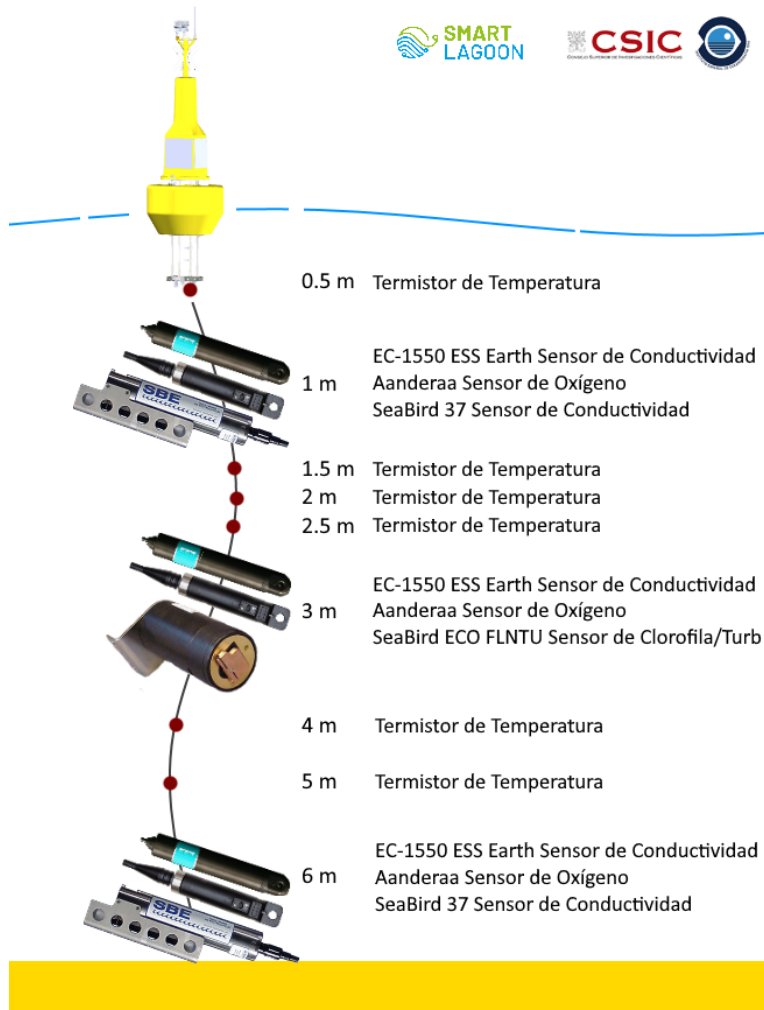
SMART LAGOON

CSIC
Consejo Superior de Investigaciones Científicas

0.5 m Termistor de Temperatura

1 m EC-1550 ESS Earth Sensor de Conductividad
Aanderaa Sensor de Oxígeno
SeaBird 37 Sensor de Conductividad

SBE

1.5 m Termistor de Temperatura
2 m Termistor de Temperatura
2.5 m Termistor de Temperatura

3 m EC-1550 ESS Earth Sensor de Conductividad
Aanderaa Sensor de Oxígeno
SeaBird ECO FLNTU Sensor de Clorofila/Turb

4 m Termistor de Temperatura

5 m Termistor de Temperatura

6 m EC-1550 ESS Earth Sensor de Conductividad
Aanderaa Sensor de Oxígeno
SeaBird 37 Sensor de Conductividad

SBE